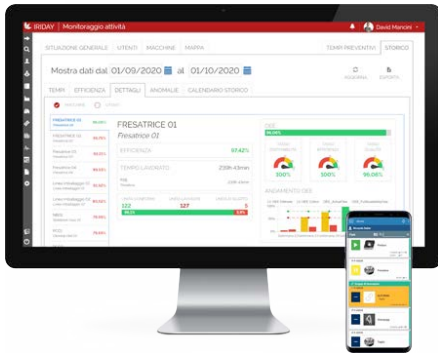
IRIDAY | Monitoraggio attività

David Mancini

SITUAZIONE GENERALE UTENTI MACCHINE MAPPA

TEMPI PREVENTIVI STORICO

Mostra dati dal 01/09/2020 al 01/10/2020

AGGIORNA ESPORTA

TEMPI EFFICIENZA DETTAGLI ANOMALIE CALENDARIO STORICO

FRESATRICE 01

Fresatrice 01

FRESATRICE 01
Fresatrice 01

EFFICIENZA 97.42%

TEMPO LAVORATO 210h 43min

OEE

98.06%

100%

100%

98.06%

ANDAMENTO OEE

122

127

5

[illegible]